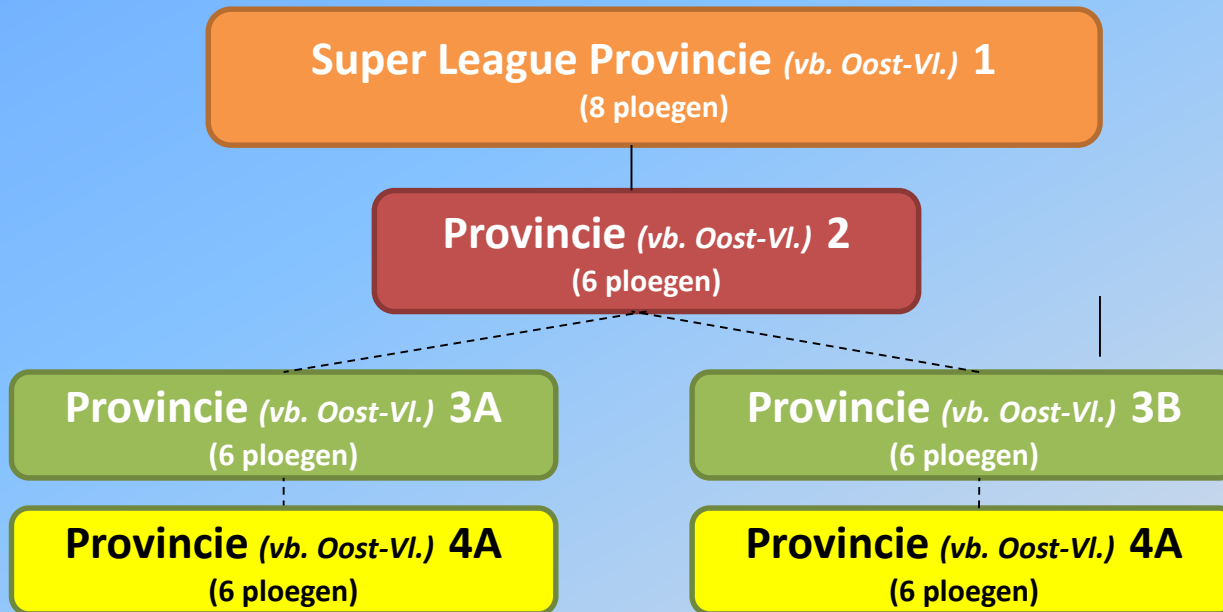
Super League Provincie *(vb. Oost-Vl.)* 1
(8 ploegen)

Provincie *(vb. Oost-Vl.)* 2
(6 ploegen)

Provincie *(vb. Oost-Vl.)* 3A
(6 ploegen)

Provincie *(vb. Oost-Vl.)* 3B
(6 ploegen)

Provincie *(vb. Oost-Vl.)* 4A
(6 ploegen)

Provincie *(vb. Oost-Vl.)* 4A
(6 ploegen)